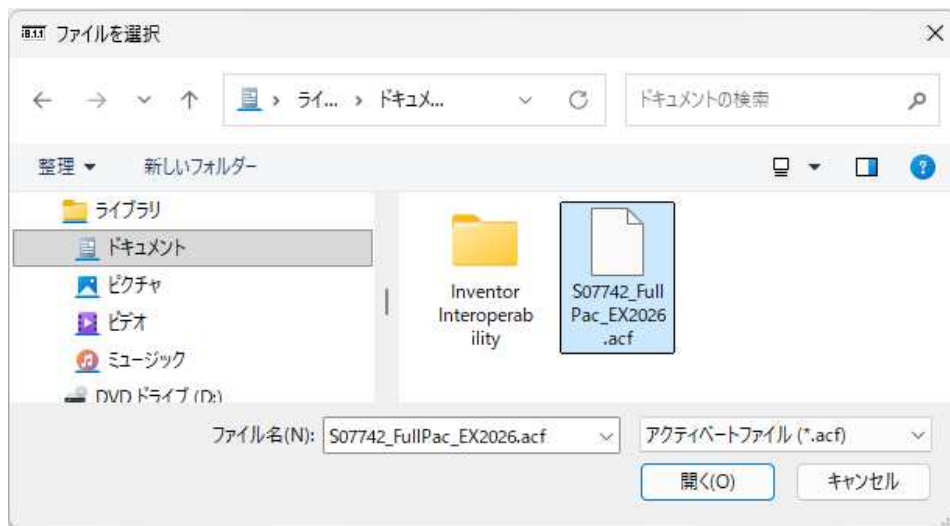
ファイルを選択

ライ... › ドキュメ...

ドキュメントの検索

整理 ▾ 新しいフォルダー

ライブラリ
ドキュメント
ピクチャ
ビデオ
ミュージック
DVD ドライブ (D:)

Inventor Interoperability

S07742_FullPac_EX2026.acf

ファイル名(N): S07742_FullPac_EX2026.acf

アクティベートファイル (*.acf)

開く(O)

キャンセル